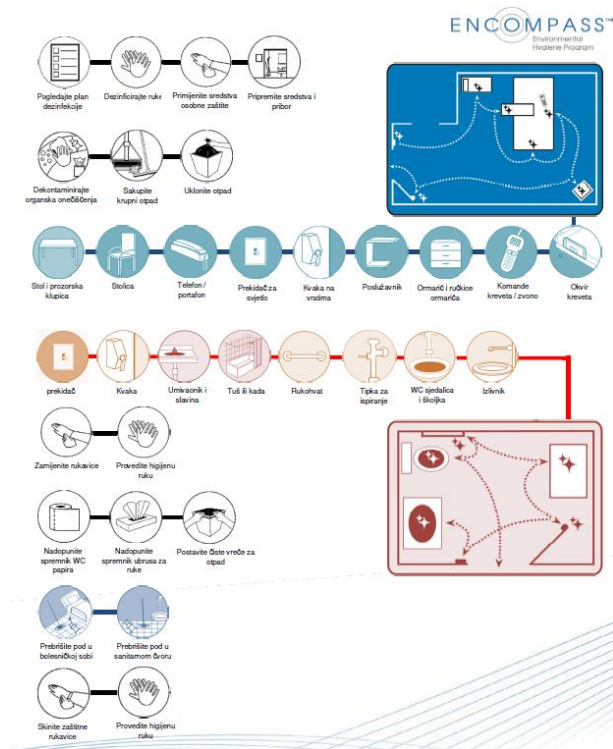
ENCOMPASS™
Environmental Hygiene Program

Pogledajte plan dezinfekcije
Dezinficirajte ruke
Primijenite sredstva osobne zaštite
Pripremite sredstva i pribor

Dekontaminirajte organska onečišćenja
Sakupite krupni otpad
Uklonite otpad

Stol i prozorska klupica
Stolica
Telefon / portafon
Prekidač za svjetlo
Kvaka na vratima
Poslužavnik
Ormarić i ručkice ormarića
Komande kreveta / zvono
Okvir kreveta

prekidač
Kvaka
Umivaonik i slavina
Tuš ili kada
Rukohvat
Tipka za ispiranje
WC sjedalica i školjka
Izljevnik

Zamijenite rukavice
Provedite higijenu ruku

Nadopunite spremnik WC papira
Nadopunite spremnik ubrusa za ruke
Postavite čiste vreće za otpad

Prebrišite pod u bolesničkoj sobi
Prebrišite pod u sanitarnom čvoru

Skinite zaštitne rukavice
Provedite higijenu ruku